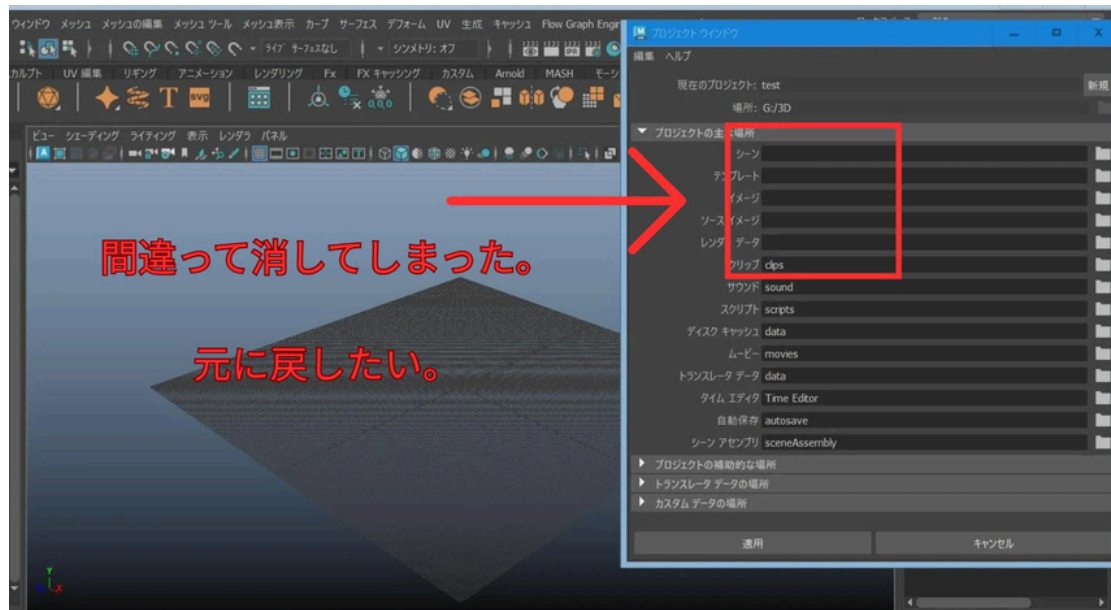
ウィンドウ メッシュ メッシュの編集 メッシュ ツール メッシュ表示 カーブ サーフェス デフォーム UV 生成 キャッシュ Flow Graph Engi

ライブ サーフェスなし シンメトリ: オフ

カルプト UV 編集 リギング アニメーション レンダリング Fx FX キャッシング カスタム Arnold MASH モー

ビュー シェーディング ライティング 表示 レンダラ パネル

間違って消してしまった。

元に戻したい。

プロジェクト ウィンドウ

編集 ヘルプ

現在のプロジェクト: test

新規

場所: G:/3D

▼ プロジェクトの主な場所

シーン

テンプレート

イメージ

ソース イメージ

レンダー データ

クリップ clips

サウンド sound

スクリプト scripts

ディスク キャッシュ data

ムービー movies

トランスレータ データ data

タイム エディタ Time Editor

自動保存 autosave

シーン アセンブリ sceneAssembly

▶ プロジェクトの補助的な場所

▶ トランスレータ データの場所

▶ カスタム データの場所

適用

キャンセル